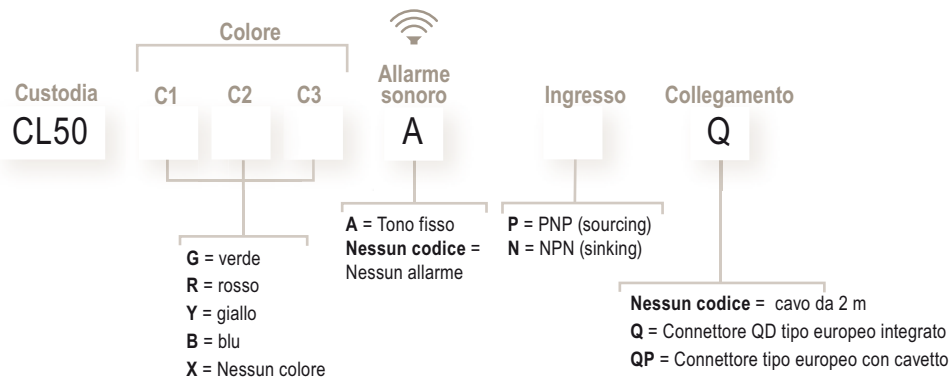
Colore

Custodia
CL50

C1 C2 C3

Allarme sonoro
A

Ingresso

Collegamento
Q

G = verde
R = rosso
Y = giallo
B = blu
X = Nessun colore

A = Tono fisso
Nessun codice = Nessun allarme

P = PNP (sourcing)
N = NPN (sinking)

Nessun codice = cavo da 2 m
Q = Connettore QD tipo europeo integrato
QP = Connettore tipo europeo con cavetto